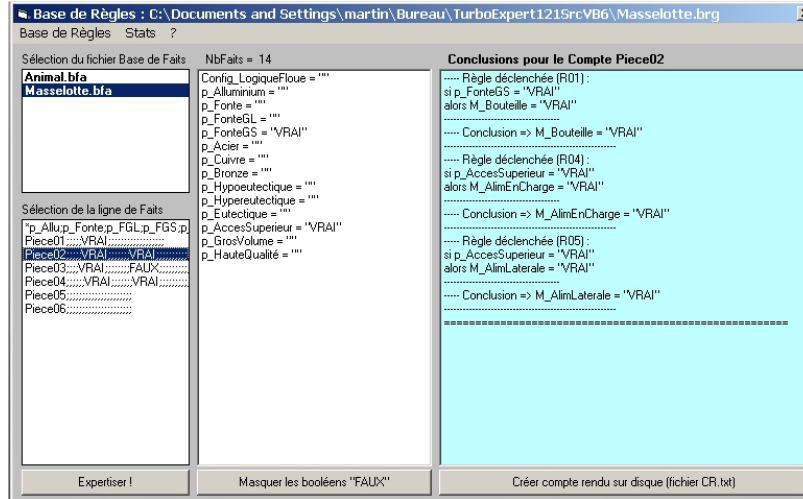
Base de Règles : C:\Documents and Settings\martin\Bureau\TurboExpert121SrcVB6\Masselotte.brg

Base de Règles Stats ?

Sélection du fichier Base de Faits

Animal.bfa
Masselotte.bfa

Sélection de la ligne de Faits

"p_Allu;p_Fonte;p_FGL;p_FGS;p
Piece01;;;;;VRAI;;;;;;;;;;;;;;;;;;;
Piece02;;;;;VRAI;;;;;;;;VRAI;;;;;;;;;;
Piece03;;;;;VRAI;;;;;;;;FAUX;;;;;;;;;
Piece04;;;;;VRAI;;;;;;;;VRAI;;;;;;;;;
Piece05;;;;;;;;;;;;;;;;;;;;;;;;;
Piece06;;;;;;;;;;;;;;;;;;;;;;;;;

NbFaits = 14

Config_LogiqueFloue = ""
p_Alluminium = ""
p_Fonte = ""
p_FonteGL = ""
p_FonteGS = "VRAI"
p_Acier = ""
p_Cuivre = ""
p_Bronze = ""
p_Hypoeutectique = ""
p_Hypereutectique = ""
p_Eutectique = ""
p_AccesSuperieur = "VRAI"
p_GrosVolume = ""
p_HauteQualité = ""

Conclusions pour le Compte Piece02

----- Règle déclenchée (R01) :
si p_FonteGS = "VRAI"
alors M_Bouteille = "VRAI"
------------------------------
----- Conclusion => M_Bouteille = "VRAI"
------------------------------
----- Règle déclenchée (R04) :
si p_AccesSuperieur = "VRAI"
alors M_AlimEnCharge = "VRAI"
------------------------------
----- Conclusion => M_AlimEnCharge = "VRAI"
------------------------------
----- Règle déclenchée (R05) :
si p_AccesSuperieur = "VRAI"
alors M_AlimLaterale = "VRAI"
------------------------------
----- Conclusion => M_AlimLaterale = "VRAI"
------------------------------
==============================

Expertiser !

Masquer les booléens "FAUX"

Créer compte rendu sur disque (fichier CR.txt)